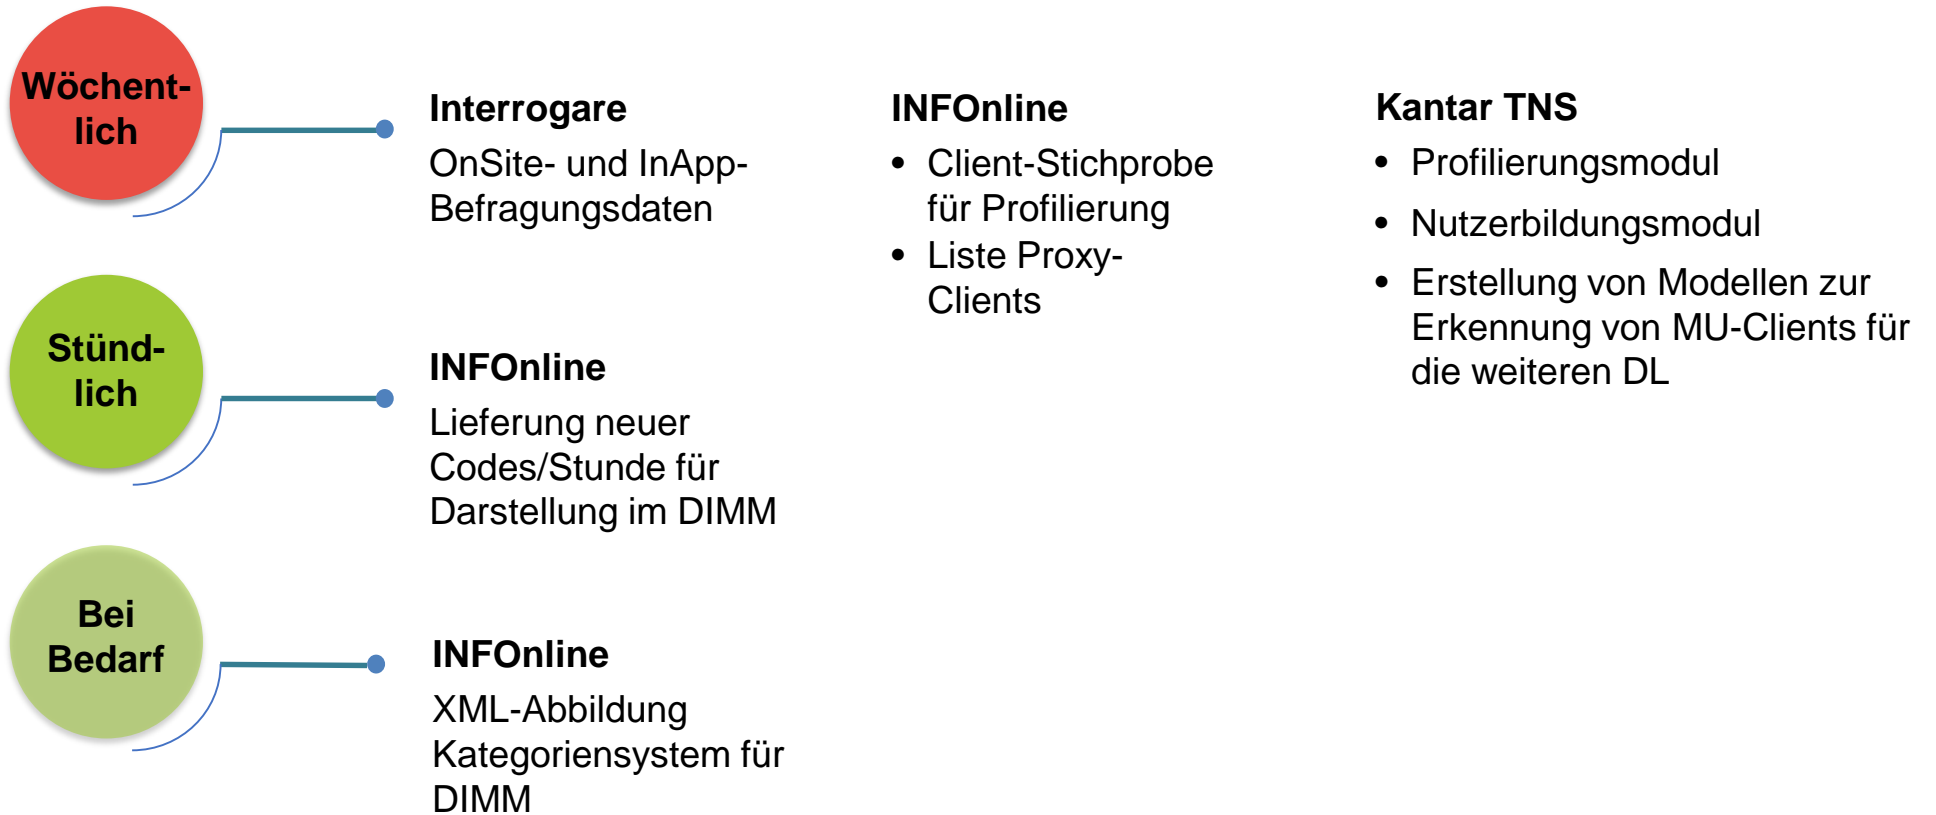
Wöchentlich

Interrogare
OnSite- und InApp-Befragungsdaten

INFOnline
• Client-Stichprobe für Profilierung
• Liste Proxy-Clients

Kantar TNS
• Profilierungsmodul
• Nutzerbildungsmodul
• Erstellung von Modellen zur Erkennung von MU-Clients für die weiteren DL

Stündlich

INFOnline
Lieferung neuer Codes/Stunde für Darstellung im DIMM

Bei Bedarf

INFOnline
XML-Abbildung Kategoriensystem für DIMM